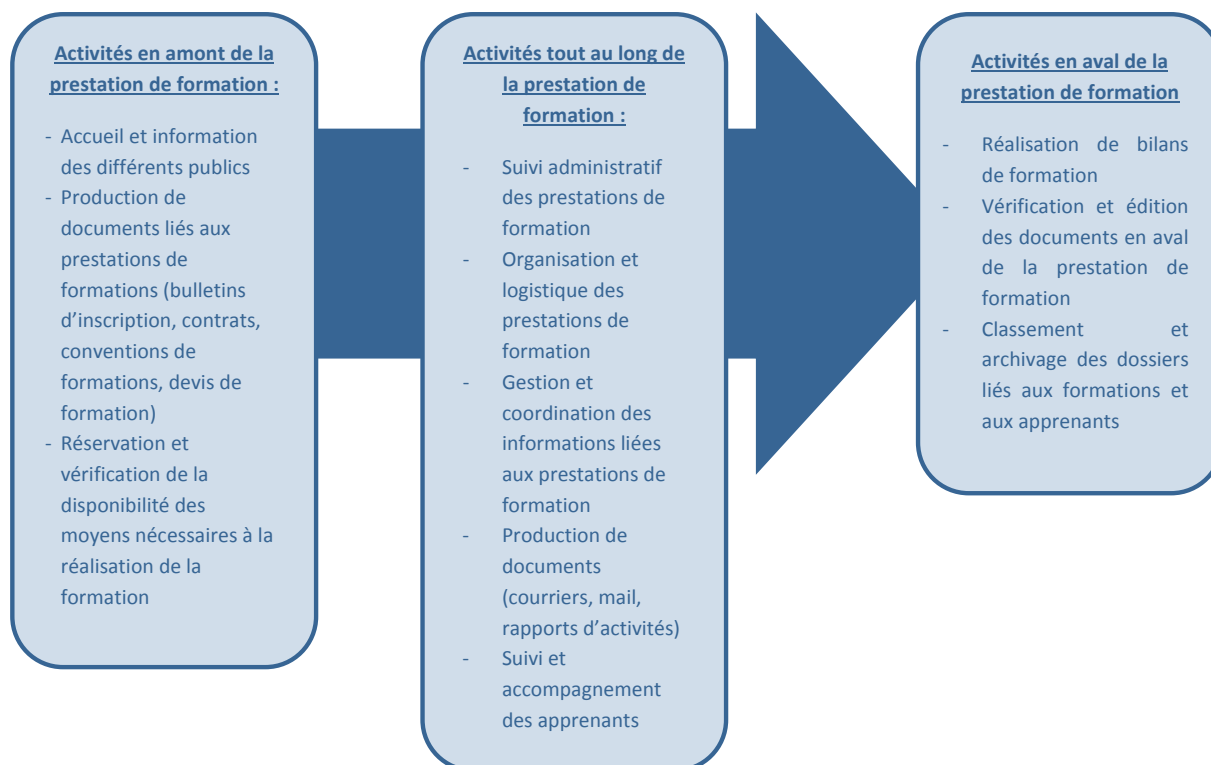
Activités en amont de la prestation de formation :

- Accueil et information des différents publics
- Production de documents liés aux prestations de formations (bulletins d'inscription, contrats, conventions de formations, devis de formation)
- Réservation et vérification de la disponibilité des moyens nécessaires à la réalisation de la formation

Activités tout au long de la prestation de formation :

- Suivi administratif des prestations de formation
- Organisation et logistique des prestations de formation
- Gestion et coordination des informations liées aux prestations de formation
- Production de documents (courriers, mail, rapports d'activités)
- Suivi et accompagnement des apprenants

Activités en aval de la prestation de formation

- Réalisation de bilans de formation
- Vérification et édition des documents en aval de la prestation de formation
- Classement et archivage des dossiers liés aux formations et aux apprenants